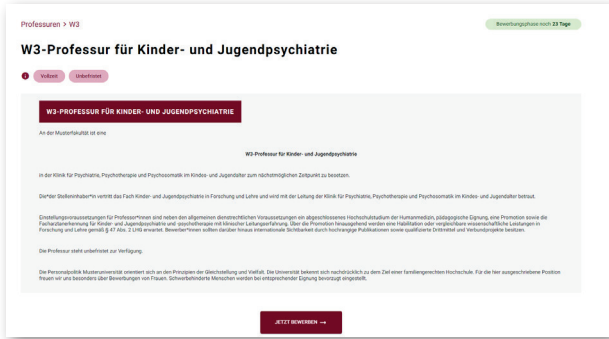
Professuren > W3

Bewerbungsphase noch 23 Tage

W3-Professur für Kinder- und Jugendpsychiatrie

Vollzeit Unbefristet

W3-PROFESSUR FÜR KINDER- UND JUGENDPSYCHIATRIE

An der Musterfakultät ist eine

W3-Professur für Kinder- und Jugendpsychiatrie

in der Klinik für Psychiatrie, Psychotherapie und Psychosomatik im Kindes- und Jugendalter zum nächstmöglichen Zeitpunkt zu besetzen.

Die*der Stelleninhaber*in vertritt das Fach Kinder- und Jugendpsychiatrie in Forschung und Lehre und wird mit der Leitung der Klinik für Psychiatrie, Psychotherapie und Psychosomatik im Kindes- und Jugendalter betraut.

Einstellungsvoraussetzungen für Professor*innen sind neben den allgemeinen dienstrechtlichen Voraussetzungen ein abgeschlossenes Hochschulstudium der Humanmedizin, pädagogische Eignung, eine Promotion sowie die Facharztanerkennung für Kinder- und Jugendpsychiatrie und -psychotherapie mit klinischer Leitungserfahrung. Über die Promotion hinausgehend werden eine Habilitation oder vergleichbare wissenschaftliche Leistungen in Forschung und Lehre gemäß § 47 Abs. 2 UHG erwartet. Bewerber*innen sollten darüber hinaus internationale Sichtbarkeit durch hochrangige Publikationen sowie qualifizierte Drittmittel und Verbundprojekte besitzen.

Die Professur steht unbefristet zur Verfügung.

Die Personalpolitik Musteruniversität orientiert sich an den Prinzipien der Gleichstellung und Vielfalt. Die Universität bekennt sich nachdrücklich zu dem Ziel einer familiengerechten Hochschule. Für die hier ausgeschriebene Position freuen wir uns besonders über Bewerbungen von Frauen. Schwerbehinderte Menschen werden bei entsprechender Eignung bevorzugt eingestellt.

JETZT BEWERBEN →